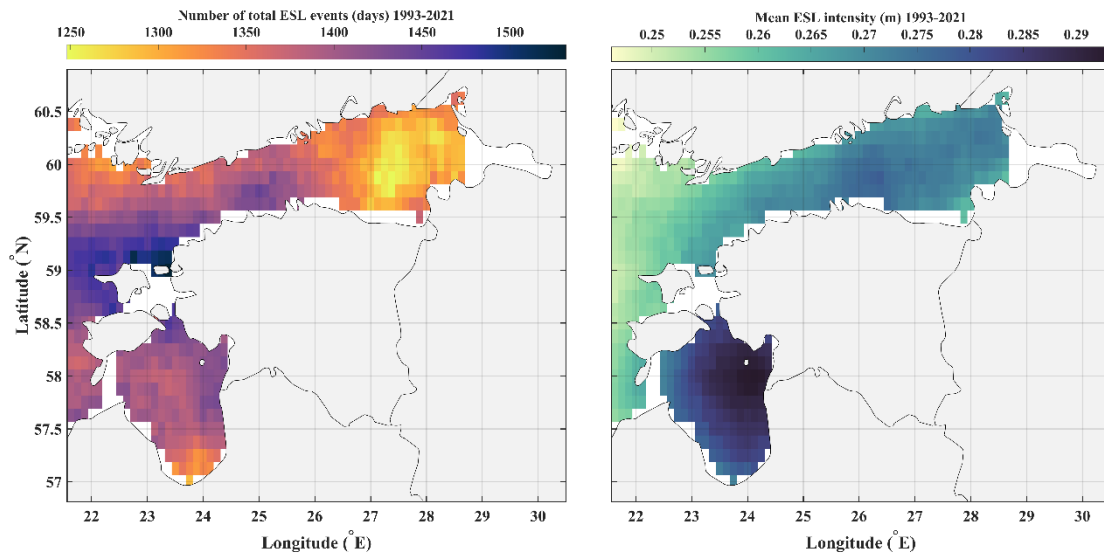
Number of total ESL events (days) 1993-2021

1250 1300 1350 1400 1450 1500

60.5
60
59.5
59
58.5
58
57.5
57

Latitude ( $^{\circ}$N)

22 23 24 25 26 27 28 29 30

Longitude ( $^{\circ}$E)

Mean ESL intensity (m) 1993-2021

0.25 0.255 0.26 0.265 0.27 0.275 0.28 0.285 0.29

22 23 24 25 26 27 28 29 30

Longitude ( $^{\circ}$E)